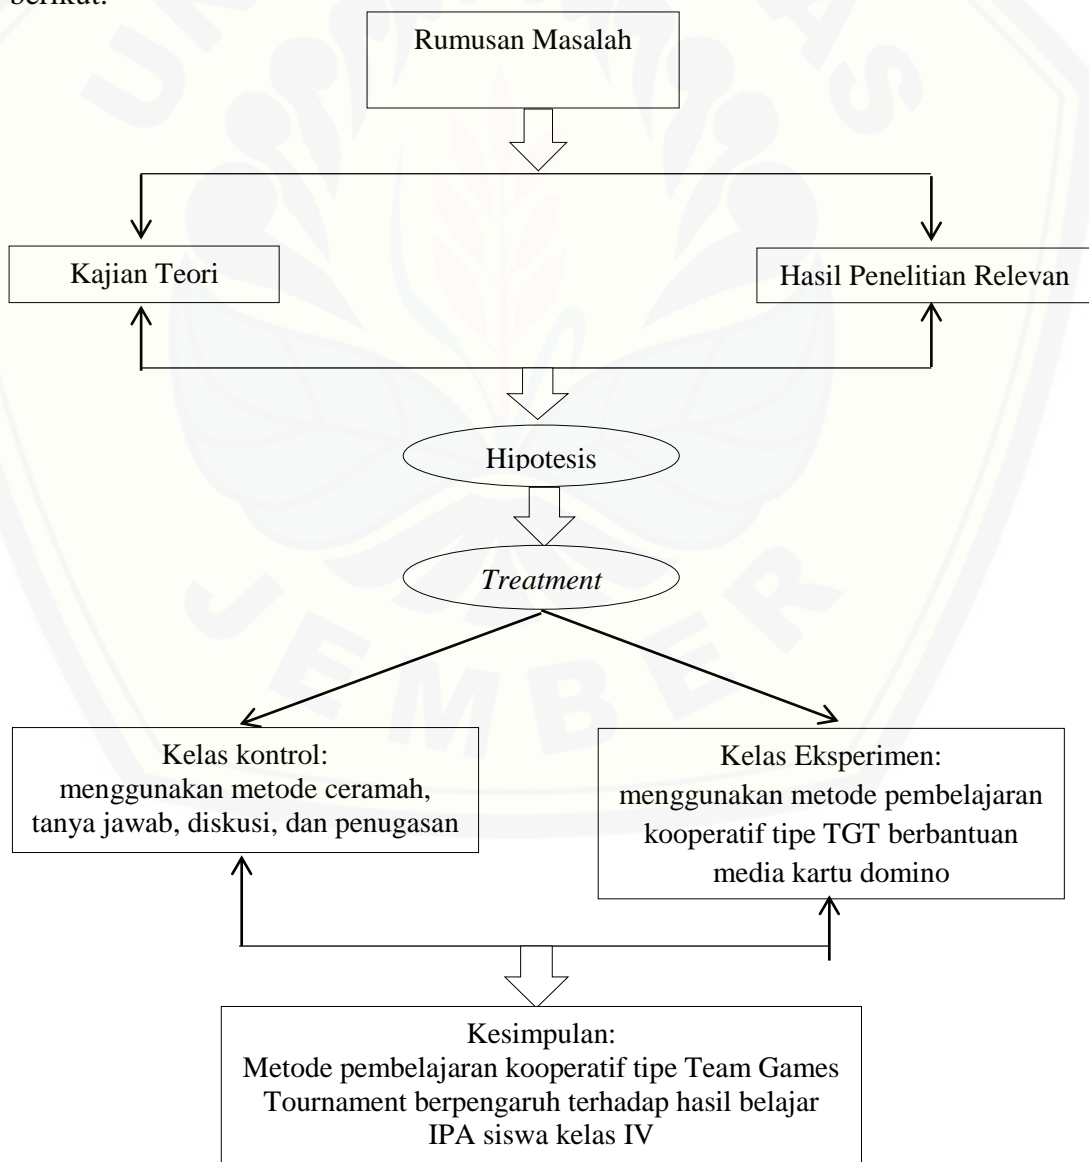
berikut:

Rumusan Masalah

Kajian Teori

Hasil Penelitian Relevan

Hipotesis

*Treatment*

Kelas kontrol:
menggunakan metode ceramah, tanya jawab, diskusi, dan penugasan

Kelas Eksperimen:
menggunakan metode pembelajaran kooperatif tipe TGT berbantuan media kartu domino

Kesimpulan:
Metode pembelajaran kooperatif tipe Team Games Tournament berpengaruh terhadap hasil belajar IPA siswa kelas IV